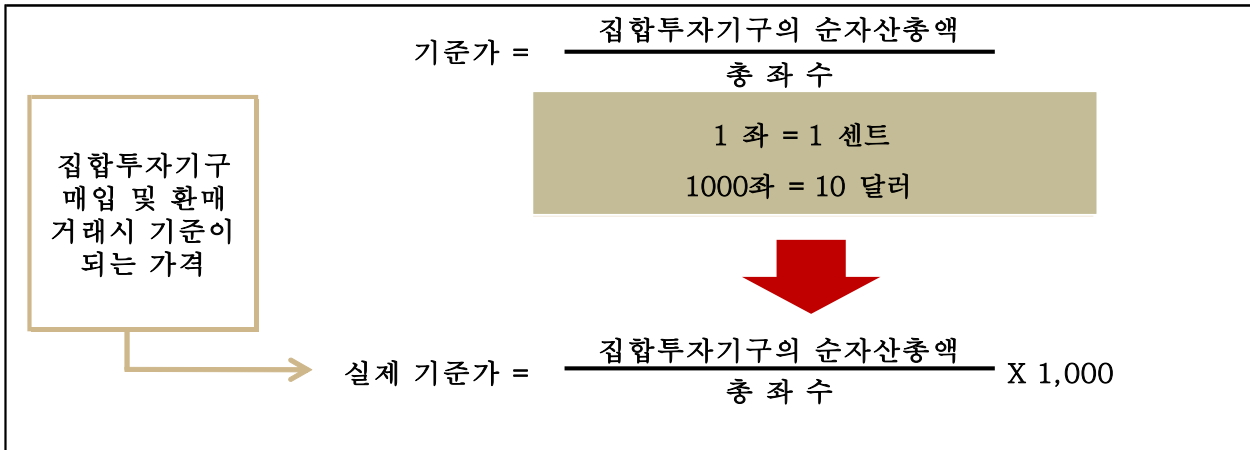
기준가 = $\frac{\text{집합투자기구의 순자산총액}}{\text{총 좌 수}}$

1 좌 = 1 센트

1000좌 = 10 달러

집합투자기구 매입 및 환매 거래시 기준이 되는 가격

실제 기준가 = $\frac{\text{집합투자기구의 순자산총액}}{\text{총 좌 수}}$ X 1,000